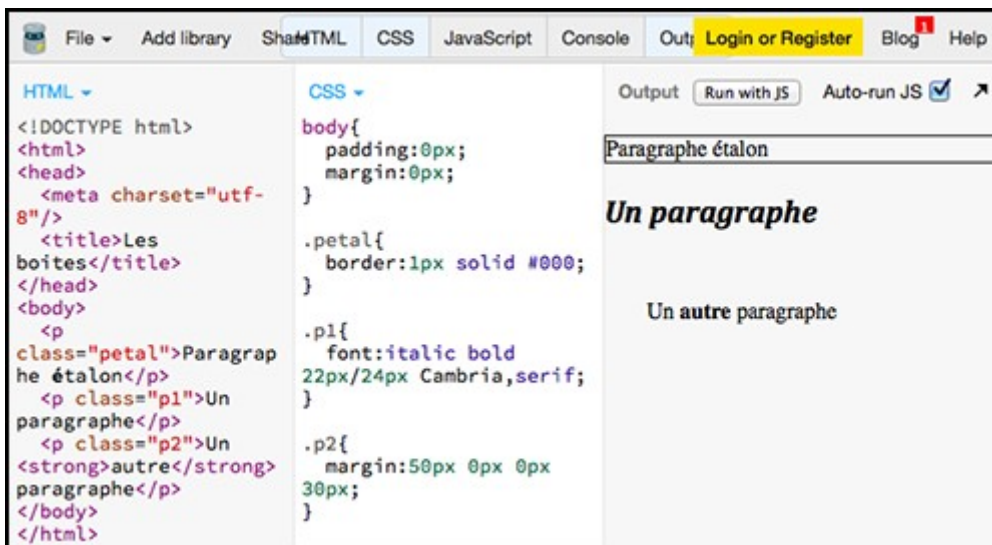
File ▾ Add library ShaHTML CSS JavaScript Console Out Login or Register Blog 1 Help

HTML ▾

<!DOCTYPE html>
<html>
<head>
<meta charset="utf-8"/>
<title>Les boites</title>
</head>
<body>
<p class="petal">Paragraphe étalon</p>
<p class="p1">Un paragraphe</p>
<p class="p2">Un <strong>autre</strong> paragraphe</p>
</body>
</html>

CSS ▾

body{
padding:0px;
margin:0px;
}

.petal{
border:1px solid #000;
}

.p1{
font:italic bold 22px/24px Cambria,serif;
}

.p2{
margin:50px 0px 0px 30px;
}

Output Run with JS Auto-run JS ☑

Paragraphe étalon

Un paragraphe

Un autre paragraphe